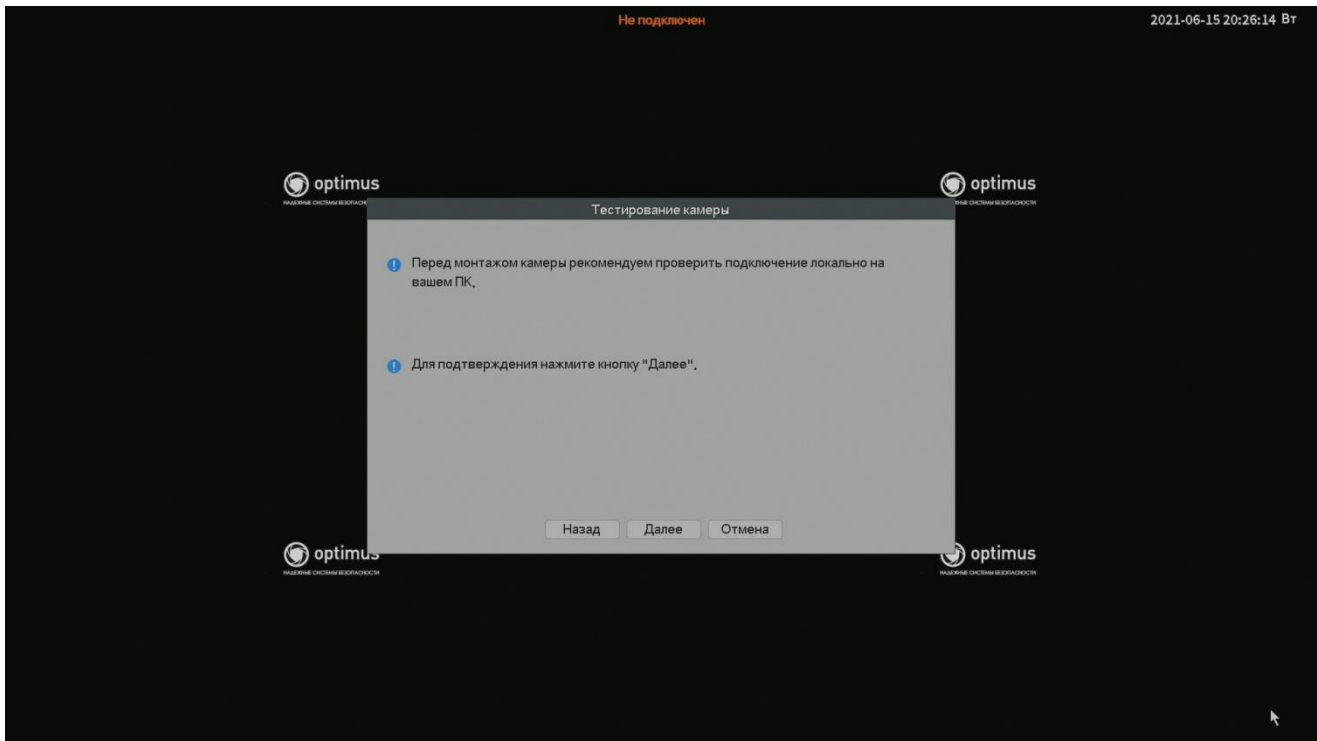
Не подключен

2021-06-15 20:26:14 Вт

optimus
НАДЕЖНЫЕ СИСТЕМЫ БЕЗОПАСНОСТИ

optimus
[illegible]НЫЕ СИСТЕМЫ БЕЗОПАСНОСТИ

Тестирование камеры

Перед монтажом камеры рекомендуем проверить подключение локально на вашем ПК.

Для подтверждения нажмите кнопку "Далее".

Назад Далее Отмена

optimus
НАДЕЖНЫЕ СИСТЕМЫ БЕЗОПАСНОСТИ

optimus
НАДЕЖНЫЕ СИСТЕМЫ БЕЗОПАСНОСТИ